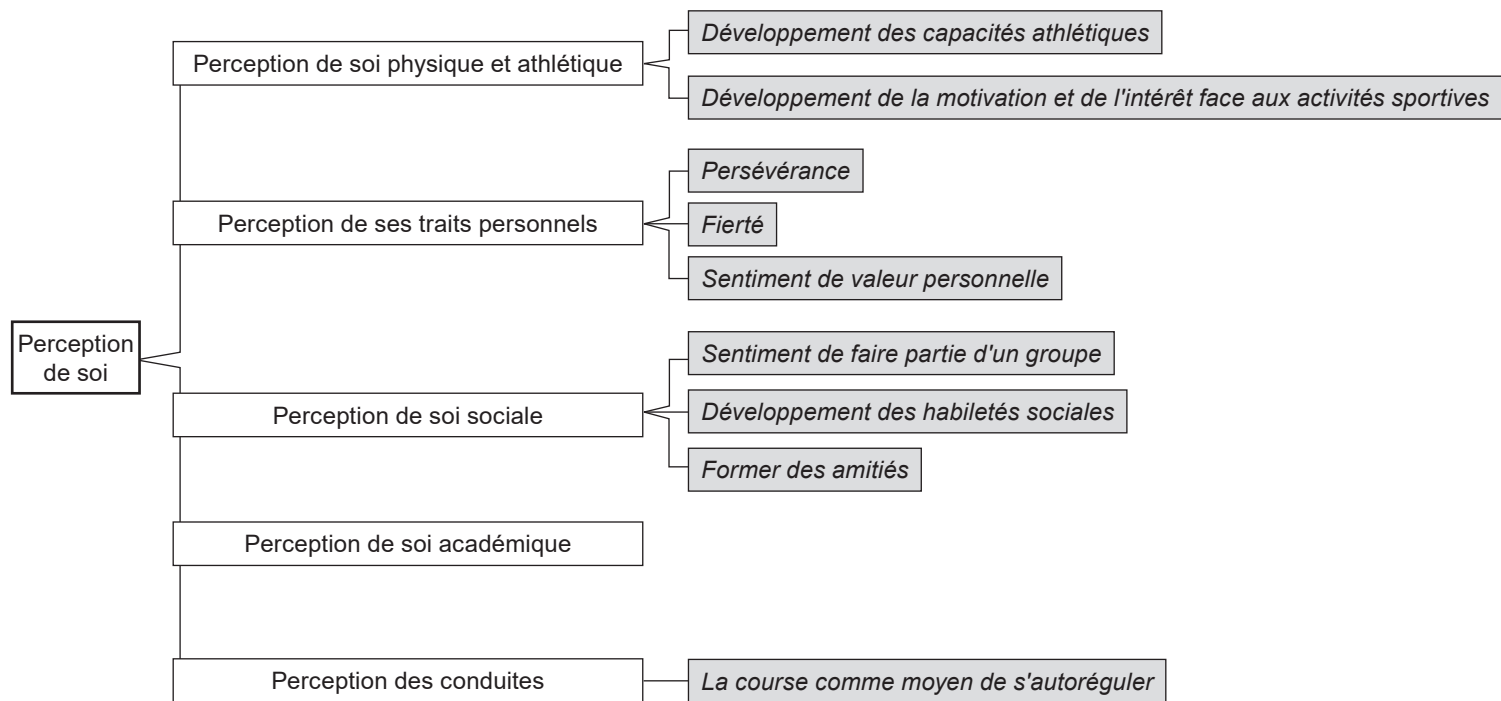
Perception de soi

Perception de soi physique et athlétique

Développement des capacités athlétiques

Développement de la motivation et de l'intérêt face aux activités sportives

Perception de ses traits personnels

Persévérance

Fierté

Sentiment de valeur personnelle

Perception de soi sociale

Sentiment de faire partie d'un groupe

Développement des habiletés sociales

Former des amitiés

Perception de soi académique

Perception des conduites

La course comme moyen de s'autoréguler